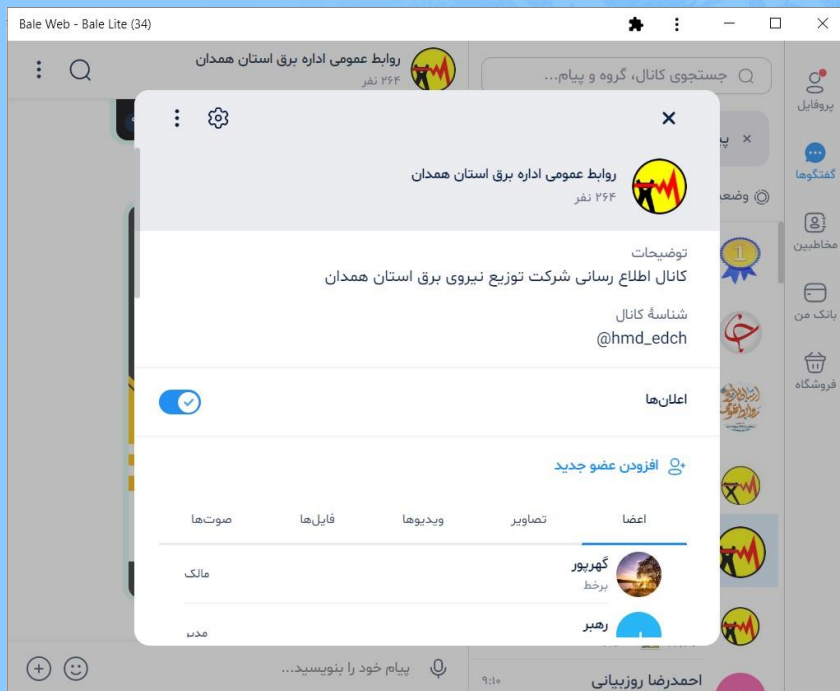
Bale Web - Bale Lite (34)

روابط عمومی اداره برق استان همدان
۲۶۴ نفر

جستجوی کانال، گروه و پیام...

پروفایل
گفتگوها
مخاطبین
بانک من
فروشگاه

روابط عمومی اداره برق استان همدان
۲۶۴ نفر

توضیحات
کانال اطلاع رسانی شرکت توزیع نیروی برق استان همدان

شناسهٔ کانال
@hmd_edch

اعلان‌ها

افزودن عضو جدید

| اعضا | تصاویر | ویدیوها | فایل‌ها | صوت‌ها |
|---|---|---|---|---|

گهرپور
برخط
مالک

رهبر
مدیر

پیام خود را بنویسید...

احمدرضا روزبیانی
۹:۱۰